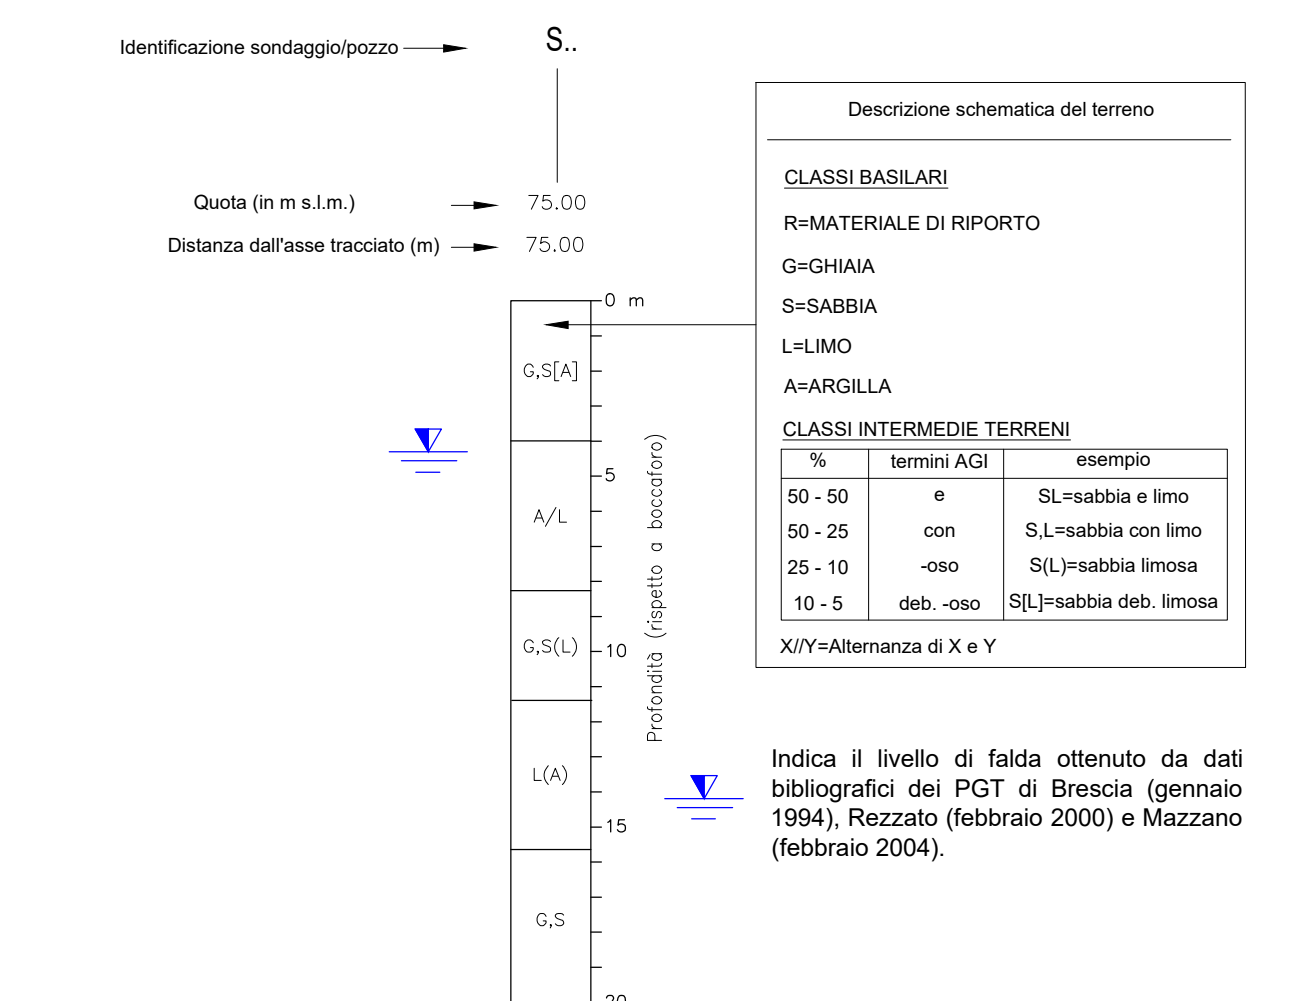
Identificazione sondaggio/pozzo

S..

Quota (in m s.l.m.) 75.00

Distanza dall'asse tracciato (m) 75.00

0 m

G,S[A]

5

A/L

G,S(L)

10

L(A)

15

G,S

20

Profondità (rispetto a boccaforo)

Descrizione schematica del terreno

CLASSI BASILARI

R=MATERIALE DI RIPORTO

G=GHIAIA

S=SABBIA

L=LIMO

A=ARGILLA

CLASSI INTERMEDIE TERRENI

| % | termini AGI | esempio |
|---|---|---|
| 50 - 50 | e | SL=sabbia e limo |
| 50 - 25 | con | S,L=sabbia con limo |
| 25 - 10 | -oso | S(L)=sabbia limosa |
| 10 - 5 | deb. -oso | S[L]=sabbia deb. limosa |

X//Y=Alternanza di X e Y

Indica il livello di falda ottenuto da dati bibliografici dei PGT di Brescia (gennaio 1994), Rezzato (febbraio 2000) e Mazzano (febbraio 2004).